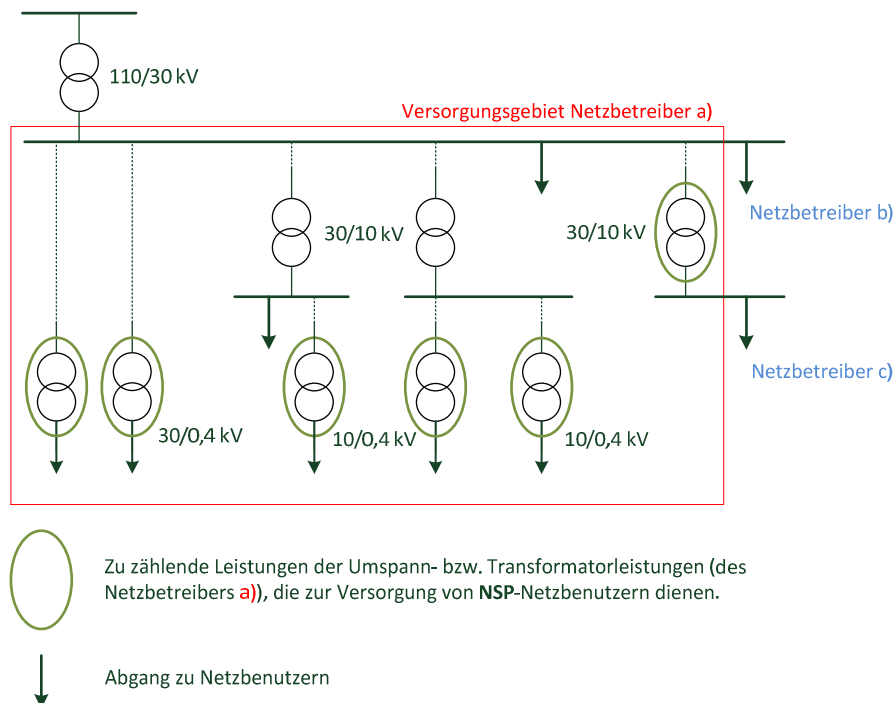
110/30 kV

Versorgungsgebiet Netzbetreiber a)

30/10 kV

30/10 kV

Netzbetreiber b)

Netzbetreiber c)

30/0,4 kV

10/0,4 kV

10/0,4 kV

Zu zählende Leistungen der Umspann- bzw. Transformatorleistungen (des Netzbetreibers a)), die zur Versorgung von **NSP**-Netzbenutzern dienen.

Abgang zu Netzbenutzern